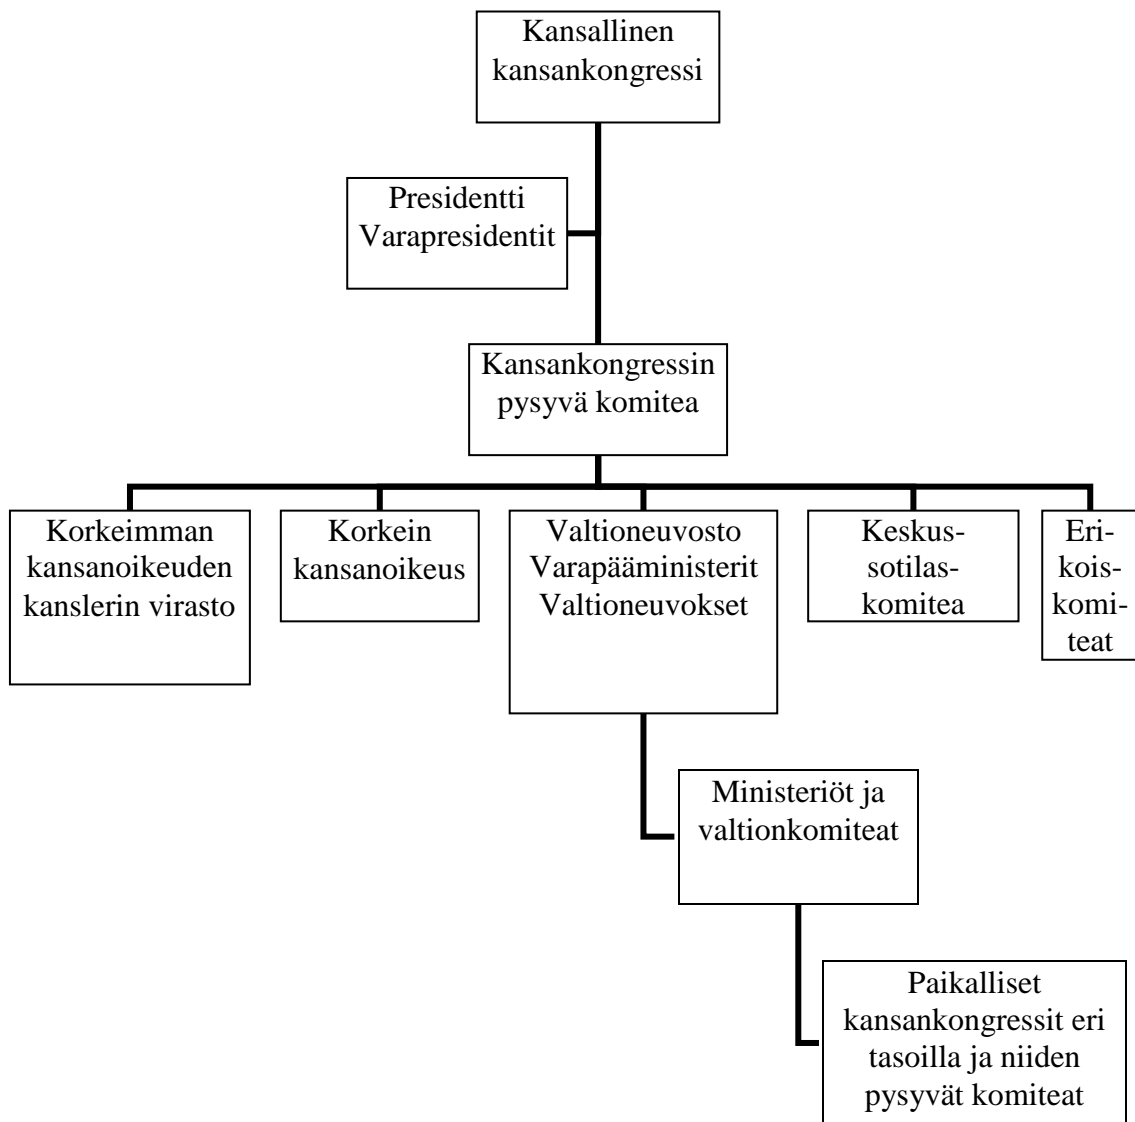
Kansallinen kansankongressi

Presidentti
Varapresidentit

Kansankongressin pysyvä komitea

Korkeimman kansanoikeuden kanslerin virasto

Korkein kansanoikeus

Valtioneuvosto
Varapääministerit
Valtioneuvokset

Keskussotilaskomitea

Erikoiskomiteat

Ministeriöt ja valtionkomiteat

Paikalliset kansankongressit eri tasoilla ja niiden pysyvät komiteat